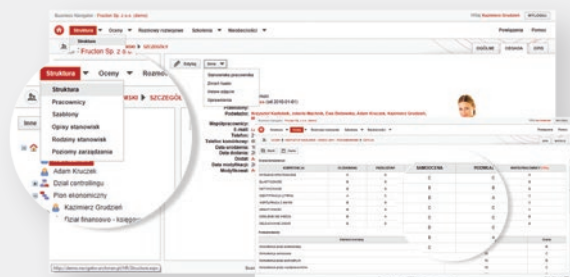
Business Navigator - Fruction Sp. z o.o. (demo)

Witaj Kazimierz Grudzień WYLOGUJ

Struktura ▼ Oceny ▼ Rozmowy rozwojowe Szkolenia ▼ Narzędzia ▼

Postępenia Pomoc

Struktura

Fruction Sp. z o.o.

SZCZEGÓŁ

OGÓLNE OBSADA OPIS

Struktura ▼ Oceny ▼ Rozmo

Struktura
Pracownicy
Szablony
Opisy stanowisk
Rodziny stanowisk
Poziomy zarządzania

KI ▶ SZCZEGÓ

Inne

Adam Kruczek
Dział controllingu
Plan ekonomiczny
Kazimierz Grudzień
Dział finansowo - księgo

Edytuj Inne ▼

Stanowisko pracownika
Zmień hasło
Dodaj zdjęcie
Uprawnienia

(od 2010-01-01)

Podwładni: Krzysztof Kozłowski, Jolanta Marciniak, Ewa Skalowska, Adam Kruczek, Kazimierz Grudzień

Współpracownicy:
E-mail:
Telefon:
Telefon komórkowy:
Data urodzenia:
Data zatrudnienia:
Dział:
Data modyfikacji:
Modyfikował:

Struktura ▼ Oceny ▼ Rozmowy rozwojowe Szkolenia ▼ Narzędzia ▼

Postępenia Pomoc

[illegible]

http://demo.navigator.pl/HR/Structure.aspx